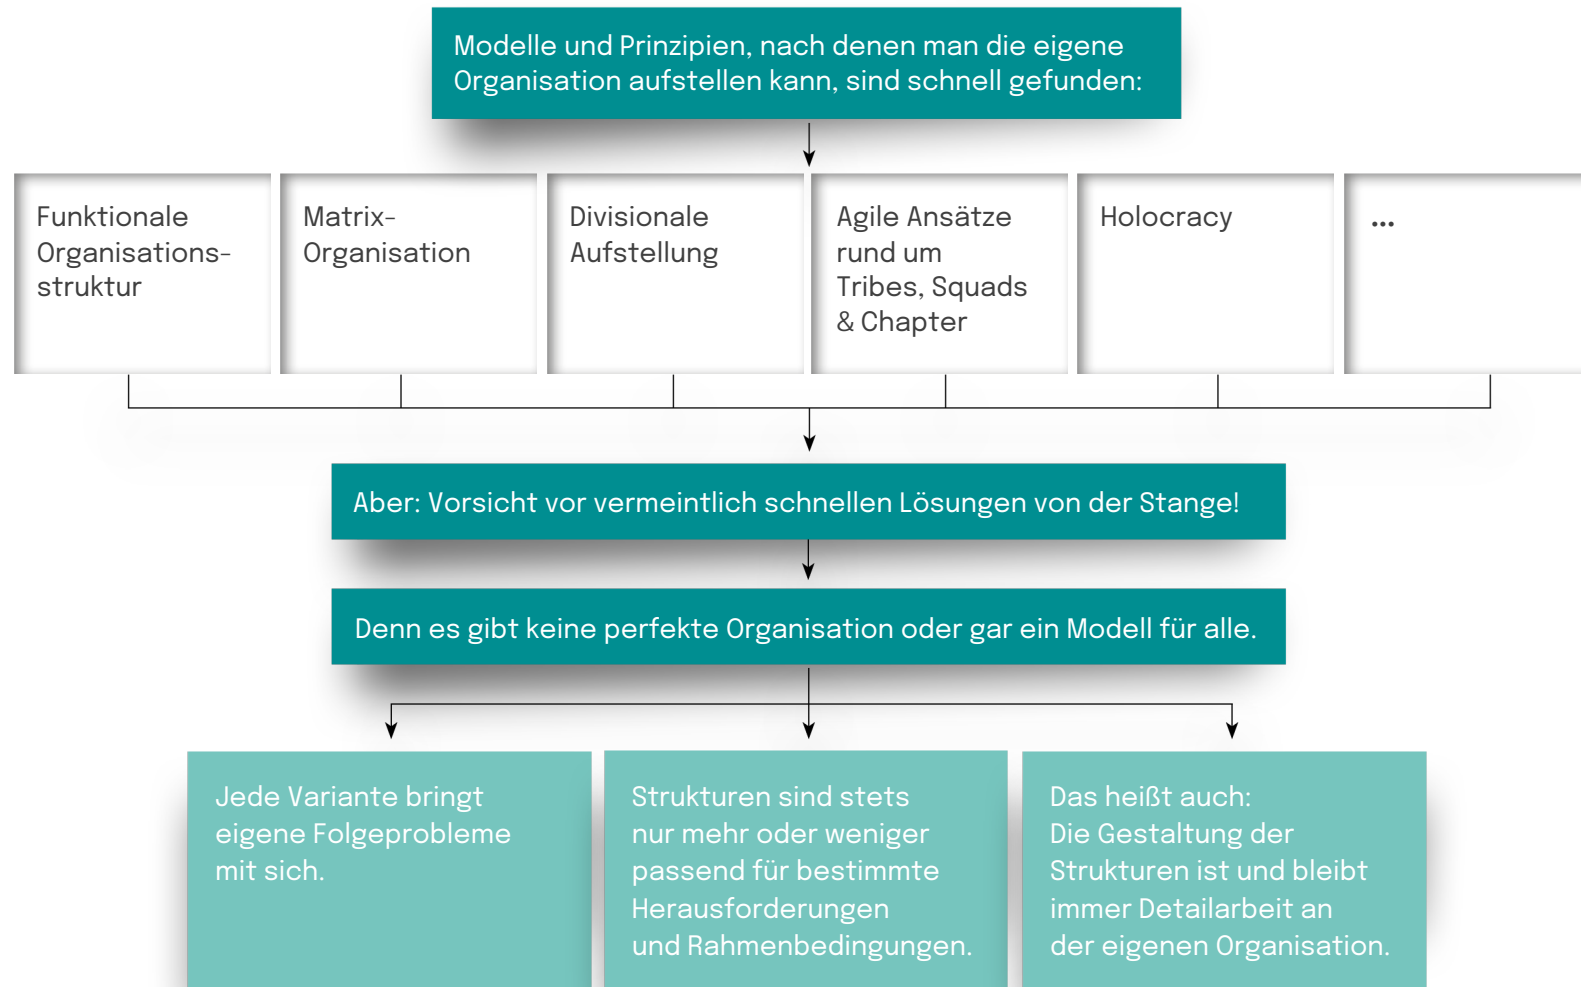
Modelle und Prinzipien, nach denen man die eigene Organisation aufstellen kann, sind schnell gefunden:

Funktionale Organisationsstruktur

Matrix-Organisation

Divisionale Aufstellung

Agile Ansätze rund um Tribes, Squads & Chapter

Holocracy

...

Aber: Vorsicht vor vermeintlich schnellen Lösungen von der Stange!

Denn es gibt keine perfekte Organisation oder gar ein Modell für alle.

Jede Variante bringt eigene Folgeprobleme mit sich.

Strukturen sind stets nur mehr oder weniger passend für bestimmte Herausforderungen und Rahmenbedingungen.

Das heißt auch: Die Gestaltung der Strukturen ist und bleibt immer Detailarbeit an der eigenen Organisation.